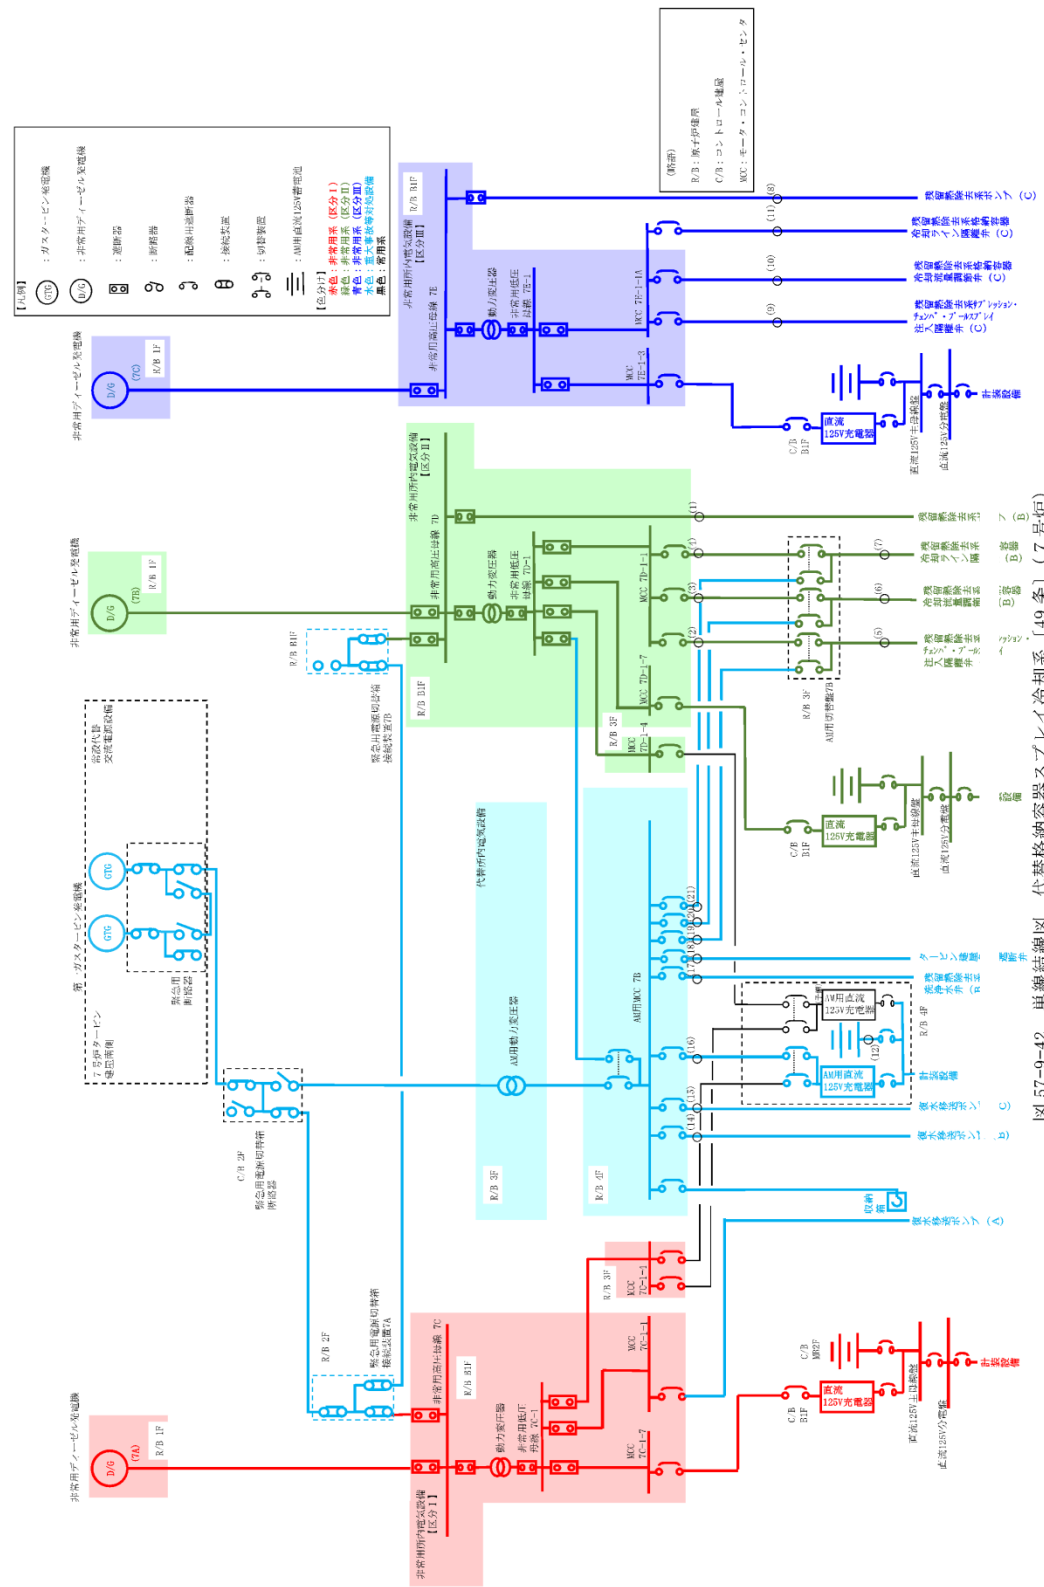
図 57-9-42　単線結線図　代替格納容器スプレイ冷却系［49条］（7号炉）

【凡例】
GTG ：ガスタービン発電機
D/G ：非常用ディーゼル発電機
：遮断器
：断路器
：配線用遮断器
：接続装置
：切替装置
：AM用直流125V蓄電池

【色分け】
赤色：非常用系（区分Ⅰ）
緑色：非常用系（区分Ⅱ）
青色：非常用系（区分Ⅲ）
水色：重大事故等対処設備
黒色：常用系

(略称)
R/B：原子炉建屋
C/B：コントロール建屋
MCC：モータ・コントロール・センタ

非常用ディーゼル発電機
D/G (7C)
R/B 1F
非常用所内電気設備【区分Ⅲ】
R/B B1F
非常用高圧母線 7E
動力変圧器
非常用低圧母線 7E-1
MCC 7E-1-1A
MCC 7E-1-3
(8) 残留熱除去系ポンプ（C）
(11) 残留熱除去系格納容器冷却ライン隔離弁（C）
(10) 残留熱除去系格納容器冷却流量調節弁（C）
(9) 残留熱除去系ドライウェル・ウェットウェル・チェンバ・プールスプレイ注入隔離弁（C）
C/B B1F
直流125V充電器
直流125V主母線盤
直流125V分電盤
非常設備

非常用ディーゼル発電機
D/G (7B)
R/B 1F
非常用所内電気設備【区分Ⅱ】
非常用高圧母線 7D
R/B B1F
動力変圧器
非常用低圧母線 7D-1
MCC 7D-1-1
MCC 7D-1-7
R/B 3F
MCC 7D-1-4
緊急用電源切替箱接続装置7B
(1) 残留熱除去系ポンプ（B）
(4) 残留熱除去系格納容器冷却ライン隔離弁（B）
(7)
(3) 残留熱除去系格納容器冷却流量調節弁（B）
(6)
(2) 残留熱除去系ドライウェル・ウェットウェル・チェンバ・プールスプレイ注入隔離弁（B）
(5)
R/B 3F
AM用切替盤7B
C/B B1F
直流125V充電器
直流125V主母線盤
直流125V分電盤
常設設備

常設代替交流電源設備
GTG
GTG
第一ガスタービン発電機
7号炉タービン建屋南側
緊急用断路器
C/B 2F
緊急用電源切替箱断路器

代替所内電気設備
AM用動力変圧器
R/B 3F
AM用MCC 7B
R/B 4F
(21) (20) (19) (18) (17)
タービン建屋負荷
残留熱除去系洗浄弁（B）
AM用直流125V充電器
AM用直流125V充電器
(12)
R/B 4F
計装設備
(16)
(15) 復水移送ポンプ（C）
(14) (13) 復水移送ポンプ（B）
収納箱
復水移送ポンプ（A）

非常用ディーゼル発電機
D/G (7A)
R/B 1F
R/B 2F
緊急用電源切替箱接続装置7A
非常用所内電気設備【区分Ⅰ】
非常用高圧母線 7C
R/B B1F
動力変圧器
非常用低圧母線 7C-1
R/B 3F
MCC 7C-1-1
MCC 7C-1-1
MCC 7C-1-7
C/B MB2F
C/B B1F
直流125V充電器
直流125V主母線盤
直流125V分電盤
非常設備